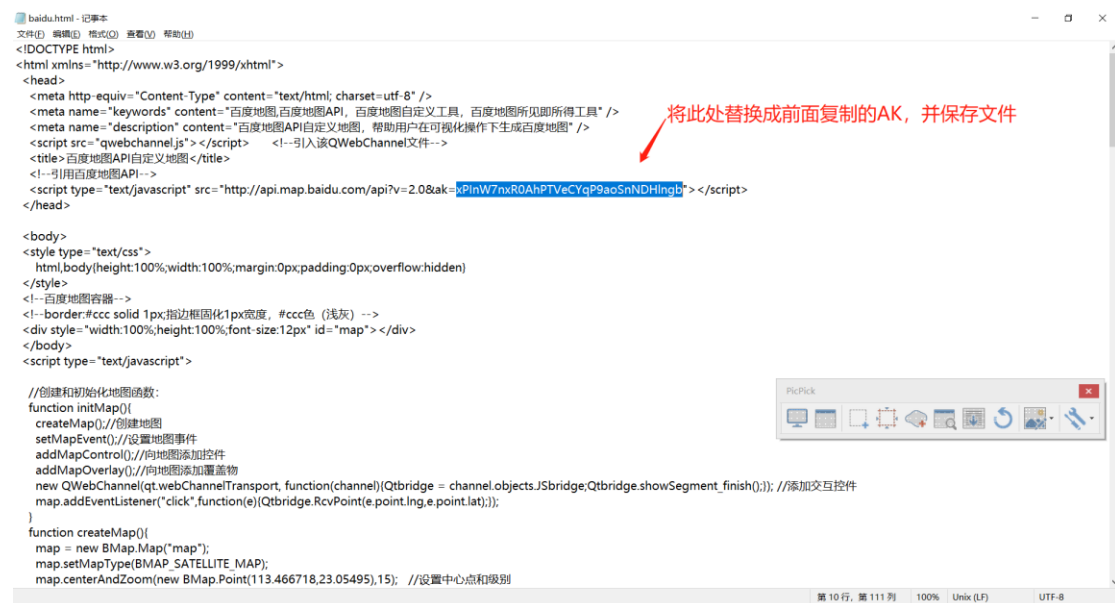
baidu.html - 记事本
文件(F) 编辑(E) 格式(O) 查看(V) 帮助(H)
<!DOCTYPE html>
<html xmlns="http://www.w3.org/1999/xhtml">
<head>
<meta http-equiv="Content-Type" content="text/html; charset=utf-8" />
<meta name="keywords" content="百度地图,百度地图API，百度地图自定义工具，百度地图所见即所得工具" />
<meta name="description" content="百度地图API自定义地图，帮助用户在可视化操作下生成百度地图" />
<script src="qwebchannel.js"></script> <!--引入该QWebChannel文件-->
<title>百度地图API自定义地图</title>
<!--引用百度地图API-->
<script type="text/javascript" src="http://api.map.baidu.com/api?v=2.0&ak=xPlnW7nxR0AhPTVeCYqP9aoSnNDHlngb"></script>
</head>

将此处替换成前面复制的AK，并保存文件

<body>
<style type="text/css">
html,body{height:100%;width:100%;margin:0px;padding:0px;overflow:hidden}
</style>
<!--百度地图容器-->
<!--border:#ccc solid 1px;指边框固化1px宽度，#ccc色（浅灰）-->
<div style="width:100%;height:100%;font-size:12px" id="map"></div>
</body>
<script type="text/javascript">

//创建和初始化地图函数:
function initMap(){
createMap();//创建地图
setMapEvent();//设置地图事件
addMapControl();//向地图添加控件
addMapOverlay();//向地图添加覆盖物
new QWebChannel(qt.webChannelTransport, function(channel){Qtbridge = channel.objects.JSbridge;Qtbridge.showSegment_finish();}); //添加交互控件
map.addEventListener("click",function(e){Qtbridge.RcvPoint(e.point.lng,e.point.lat);});
}
function createMap(){
map = new BMap.Map("map");
map.setMapType(BMAP_SATELLITE_MAP);
map.centerAndZoom(new BMap.Point(113.466718,23.05495),15); //设置中心点和级别

PicPick

第 10 行，第 111 列 100% Unix (LF) UTF-8